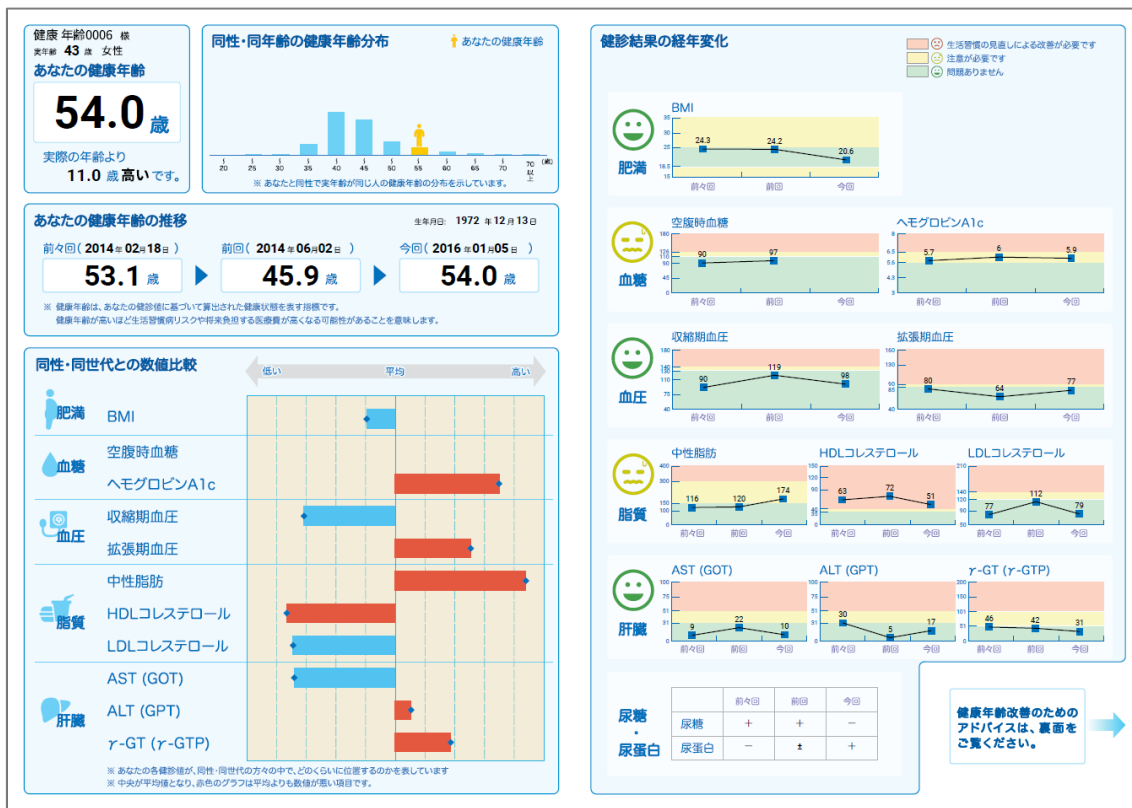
健康 年齢0006 様
実年齢 43 歳 女性

あなたの健康年齢

54.0 歳

実際の年齢より 11.0 歳 高い です。

同性・同年齢の健康年齢分布

あなたの健康年齢

20 25 30 35 40 45 50 55 60 65 70 70以上 (歳)

※ あなたと同性で実年齢が同じ人の健康年齢の分布を示しています。

あなたの健康年齢の推移

生年月日: 1972 年 12 月 13 日

前々回 ( 2014 年 02 月 18 日 )
53.1 歳

前回 ( 2014 年 06 月 02 日 )
45.9 歳

今回 ( 2016 年 01 月 05 日 )
54.0 歳

※ 健康年齢は、あなたの健診値に基づいて算出された健康状態を表す指標です。
健康年齢が高いほど生活習慣病リスクや将来負担する医療費が高くなる可能性があることを意味します。

同性・同世代との数値比較

低い 平均 高い

肥満
BMI

血糖
空腹時血糖
ヘモグロビンA1c

血圧
収縮期血圧
拡張期血圧

脂質
中性脂肪
HDLコレステロール
LDLコレステロール

肝臓
AST (GOT)
ALT (GPT)
$\gamma$-GT ($\gamma$-GTP)

※ あなたの各健診値が、同性・同世代の方々の中で、どのくらいに位置するのかを表しています
※ 中央が平均値となり、赤色のグラフは平均よりも数値が悪い項目です。

健診結果の経年変化

生活習慣の見直しによる改善が必要です
注意が必要です
問題ありません

肥満
BMI
35 30 25 18.5 15
24.3 24.2 20.6
前々回 前回 今回

血糖
空腹時血糖
90 97
前々回 前回 今回

ヘモグロビンA1c
5.7 6 5.9
前々回 前回 今回

血圧
収縮期血圧
180 140 130 110 75 45
90 119 98
前々回 前回 今回

拡張期血圧
160 90 85 40
80 64 77
前々回 前回 今回

脂質
中性脂肪
400 300 150 100
116 120 174
前々回 前回 今回

HDLコレステロール
150 120 90 60 40 35
63 72 51
前々回 前回 今回

LDLコレステロール
210 140 120 70
77 112 79
前々回 前回 今回

肝臓
AST (GOT)
100 51 31 0
9 22 10
前々回 前回 今回

ALT (GPT)
100 51 31 0
30 5 17
前々回 前回 今回

$\gamma$-GT ($\gamma$-GTP)
100 51 31 0
46 42 31
前々回 前回 今回

尿糖・尿蛋白

| | 前々回 | 前回 | 今回 |
|---|---|---|---|
| 尿糖 | + | + | − |
| 尿蛋白 | − | ± | + |

健康年齢改善のためのアドバイスは、裏面をご覧ください。